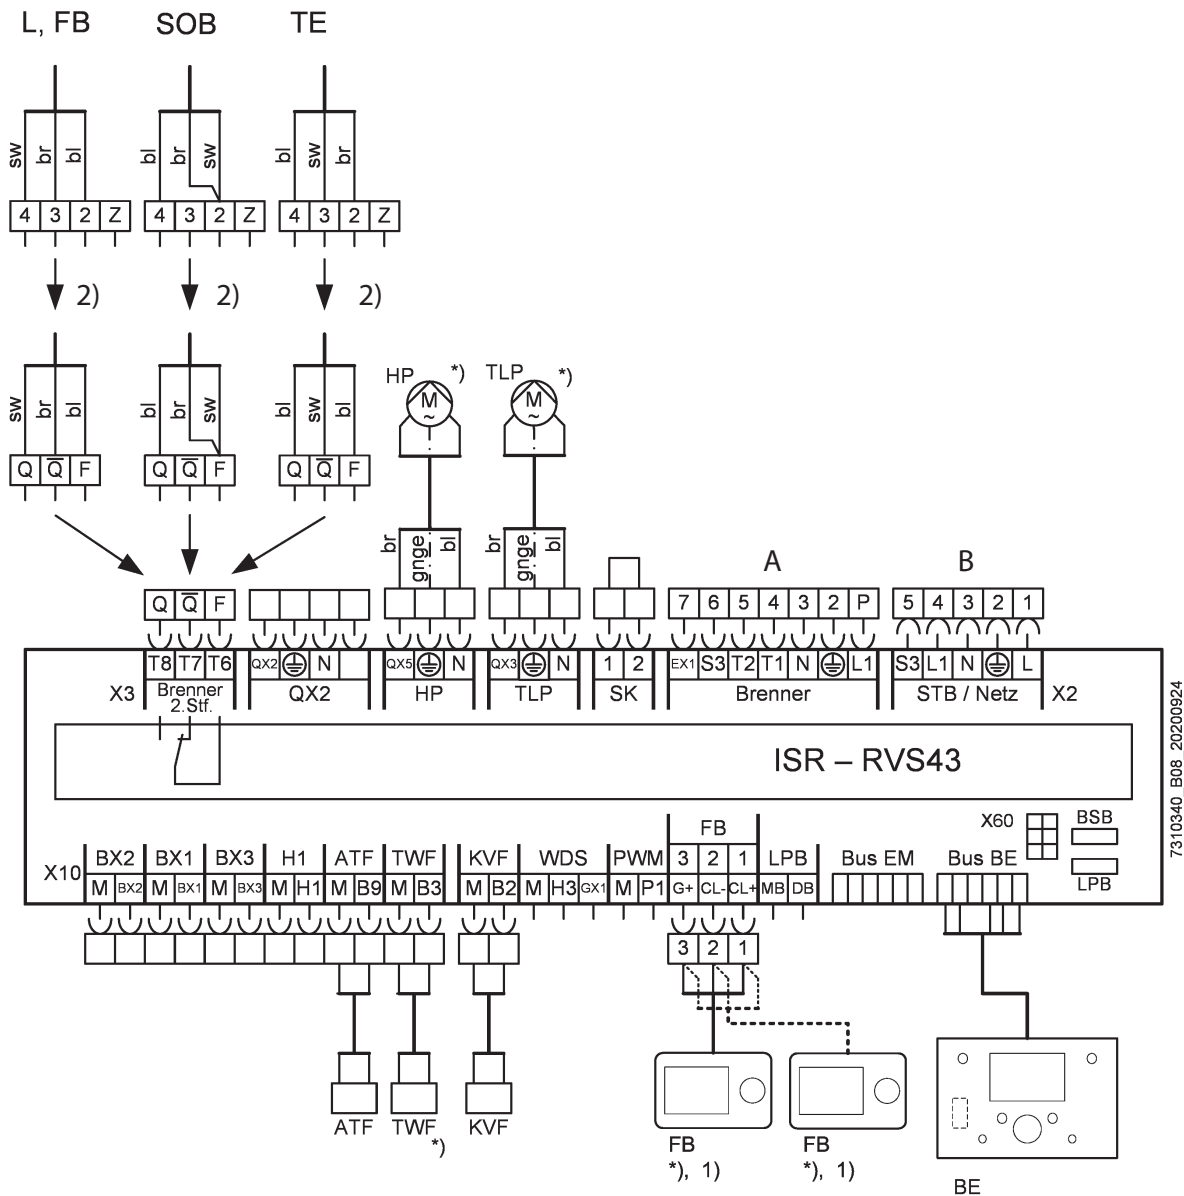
L, FB SOB TE

sw br bl
4 3 2 Z
bl br sw
4 3 2 Z
bl sw br
4 3 2 Z

2) 2) 2)

sw br bl
Q $\overline{Q}$ F
bl br sw
Q $\overline{Q}$ F
bl sw br
Q $\overline{Q}$ F

HP *) TLP *)
M ~ M ~

br gnge bl
br gnge bl

A B

Q $\overline{Q}$ F
7 6 5 4 3 2 P
5 4 3 2 1

T8 T7 T6
X3 Brenner 2.Stf.
QX2 N
QX2
QX5 N
HP
QX3 N
TLP
1 2
SK
EX1 S3 T2 T1 N L1
Brenner
S3 L1 N L
STB / Netz X2

ISR – RVS43

7310340_B08 20200924

X60 BSB LPB

FB
X10 BX2 BX1 BX3 H1 ATF TWF KVF WDS PWM 3 2 1 LPB Bus EM Bus BE
M BX2 M BX1 M BX3 M H1 M B9 M B3 M B2 M H3 GX1 M P1 G+ CL- CL+ MB DB

3 2 1

ATF TWF *) KVF
FB *), 1) FB *), 1) BE